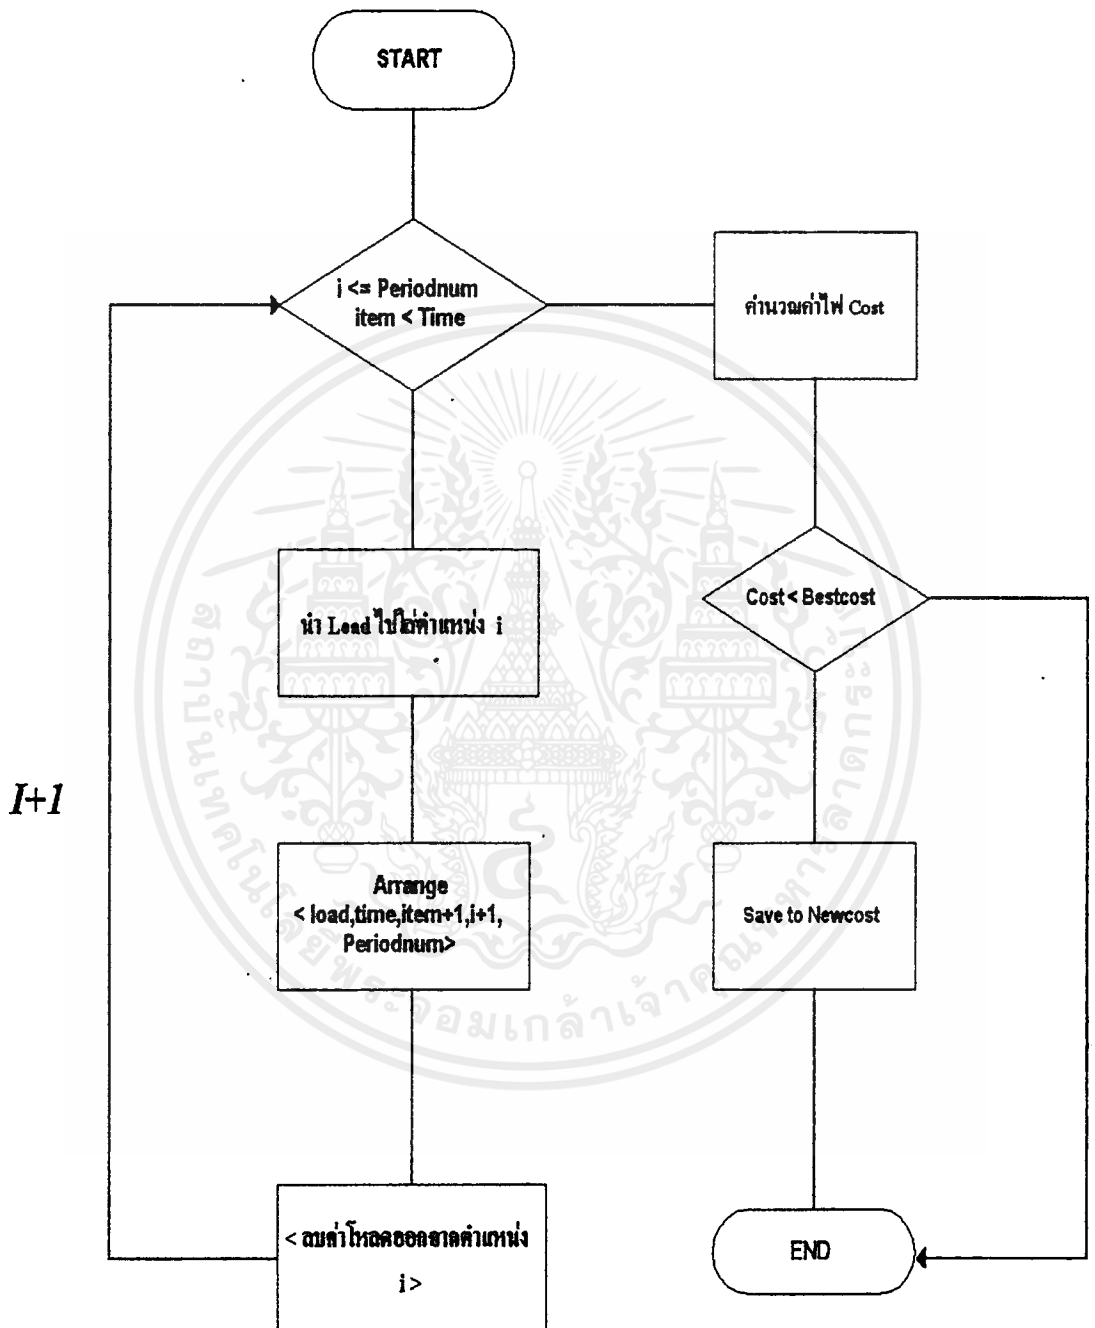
START

i <= Periodnum
item < Time

คำนวณค่าไฟ Cost

นำ Load ไปใส่ตำแหน่ง i

Cost < Bestcost

I+1

Arrange
< load,time,item+1,i+1,
Periodnum>

Save to Newcost

< ลบค่าโหลดออกจากตำแหน่ง
i >

END

มหาวิทยาลัยเทคโนโลยีพระจอมเกล้าเจ้าคุณทหารลาดกระบัง